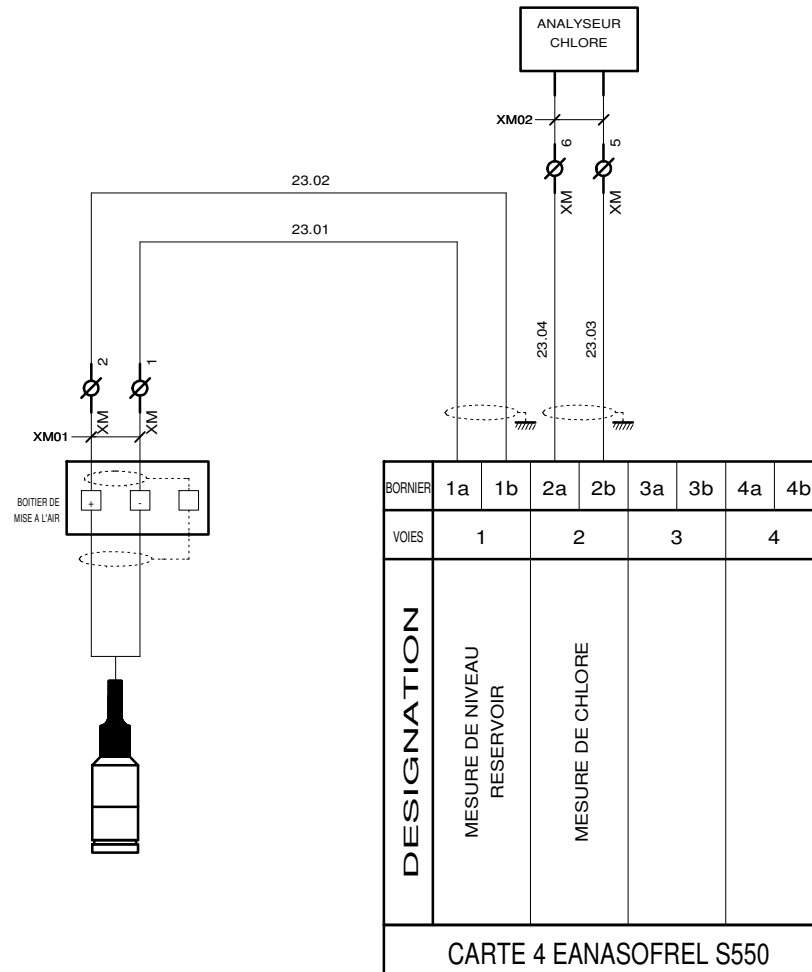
ANALYSEUR
CHLORE

XM02

6
XM

5
XM

23.02

23.01

23.04

23.03

2
XM

1
XM

XM01

BOITIER DE
MISE A L'AIR

+

-

| BORNIER | 1a | 1b | 2a | 2b | 3a | 3b | 4a | 4b |
|---|---|---|---|---|---|---|---|---|
| VOIES | 1 | | 2 | | 3 | | 4 | |
| DESIGNATION | MESURE DE NIVEAU RESERVOIR | | MESURE DE CHLORE | | | | | |

CARTE 4 EANASOFREL S550